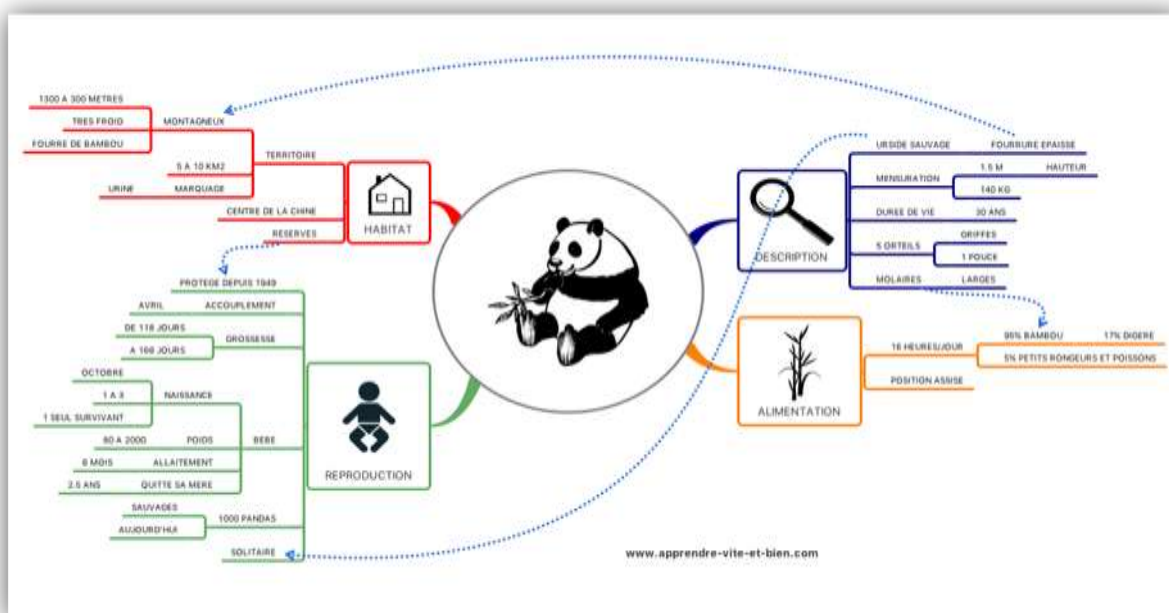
1300 A 300 METRES
TRES FROID
MONTAGNEUX
FOURRE DE BAMBOU
TERRITOIRE
5 A 10 KM2
URINE
MARQUAGE
CENTRE DE LA CHINE
RESERVES
HABITAT

URSIDE SAUVAGE
FOURRURE EPAISSE
1.5 M
HAUTEUR
MENSURATION
140 KG
DUREE DE VIE
30 ANS
GRIFFES
5 ORTEILS
1 POUCE
MOLAIRES
LARGES
DESCRIPTION

PROTEGE DEPUIS 1949
AVRIL
ACCOUPLEMENT
DE 118 JOURS
GROSSESSE
A 166 JOURS
OCTOBRE
1 A 3
NAISSANCE
1 SEUL SURVIVANT
80 A 200G
POIDS
BEBE
8 MOIS
ALLAITEMENT
2.5 ANS
QUITTE SA MERE
SAUVAGES
1000 PANDAS
AUJOURD'HUI
SOLITAIRE
REPRODUCTION

16 HEURES/JOUR
95% BAMBOU
17% DIGERE
5% PETITS RONGEURS ET POISSONS
POSITION ASSISE
ALIMENTATION

www.apprendre-vite-et-bien.com